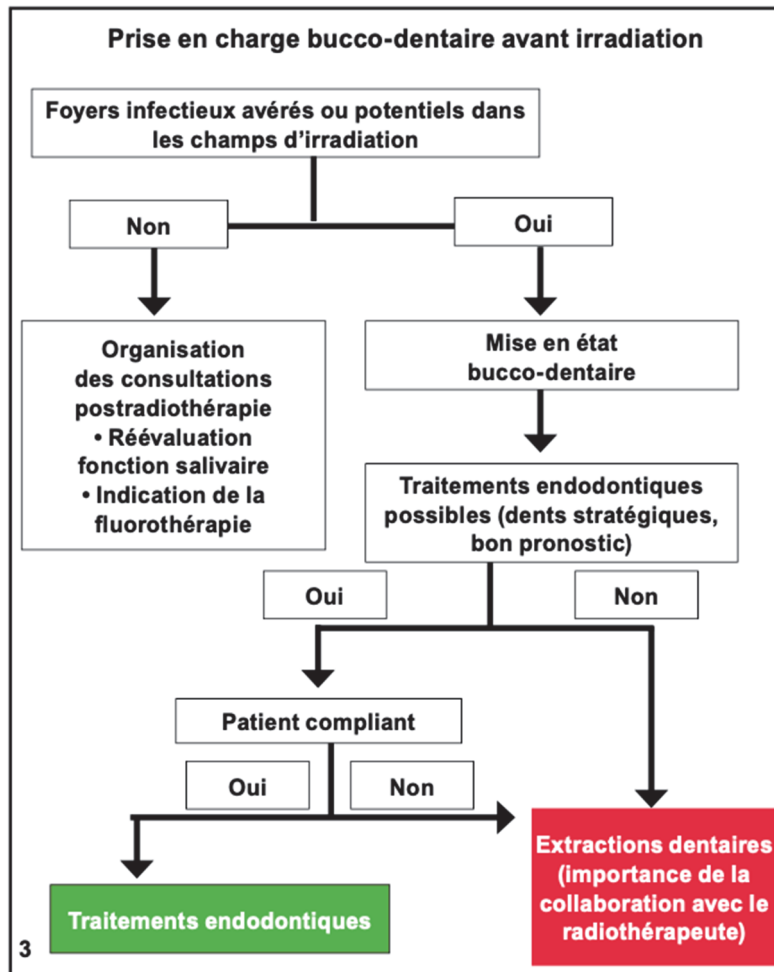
Prise en charge bucco-dentaire avant irradiation

Foyers infectieux avérés ou potentiels dans les champs d'irradiation

Non

Oui

Organisation des consultations postradiothérapie
• Réévaluation fonction salivaire
• Indication de la fluorothérapie

Mise en état bucco-dentaire

Traitements endodontiques possibles (dents stratégiques, bon pronostic)

Oui

Non

Patient compliant

Oui

Non

Traitements endodontiques

Extractions dentaires (importance de la collaboration avec le radiothérapeute)

3